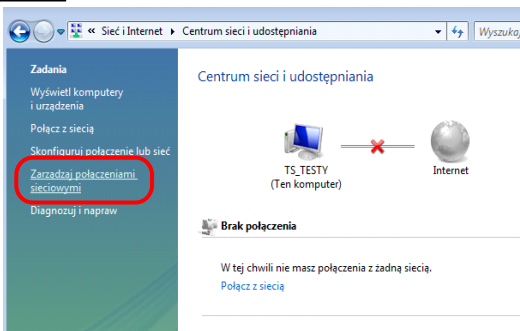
« Sieć i Internet ▸ Centrum sieci i udostępniania

Wyszukaj

Zadania

Wyświetl komputery i urządzenia

Połącz z siecią

Skonfiguruj połączenie lub sieć

Zarządzaj połączeniami sieciowymi

Diagnozuj i napraw

Centrum sieci i udostępniania

TS_TESTY
(Ten komputer)

Internet

Brak połączenia

W tej chwili nie masz połączenia z żadną siecią.

Połącz z siecią